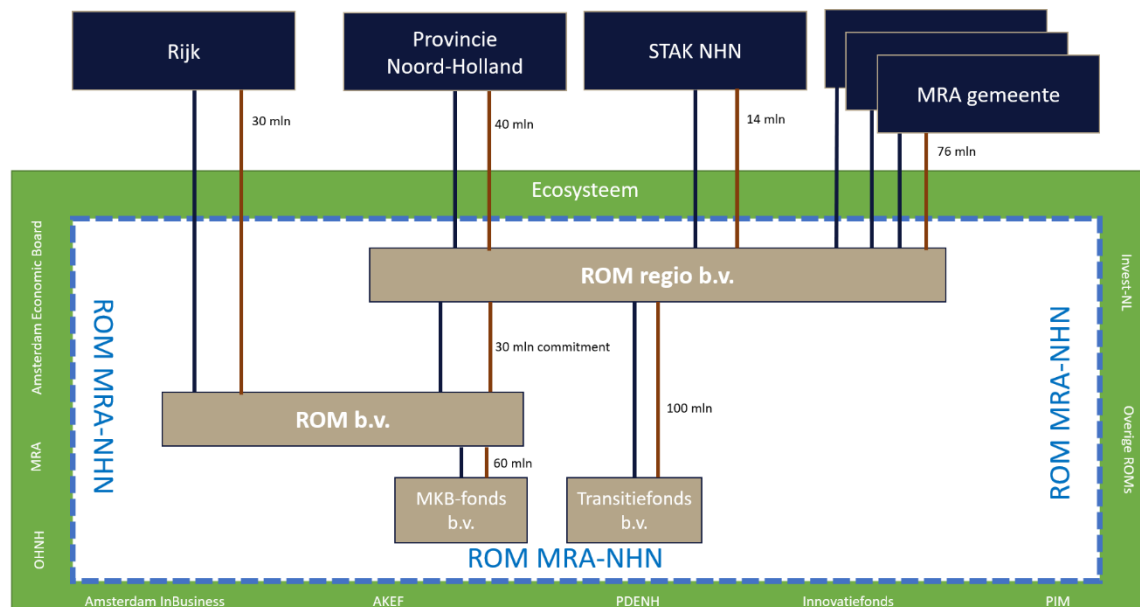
Rijk

Provincie Noord-Holland

STAK NHN

MRA gemeente

30 mln

40 mln

14 mln

76 mln

Ecosysteem

Amsterdam Economic Board

MRA

OHNH

Invest-NL

Overige ROMs

ROM MRA-NHN

ROM MRA-NHN

ROM regio b.v.

30 mln commitment

100 mln

ROM b.v.

60 mln

MKB-fonds b.v.

Transitiefonds b.v.

ROM MRA-NHN

Amsterdam InBusiness

AKEF

PDENH

Innovatiefonds

PIM